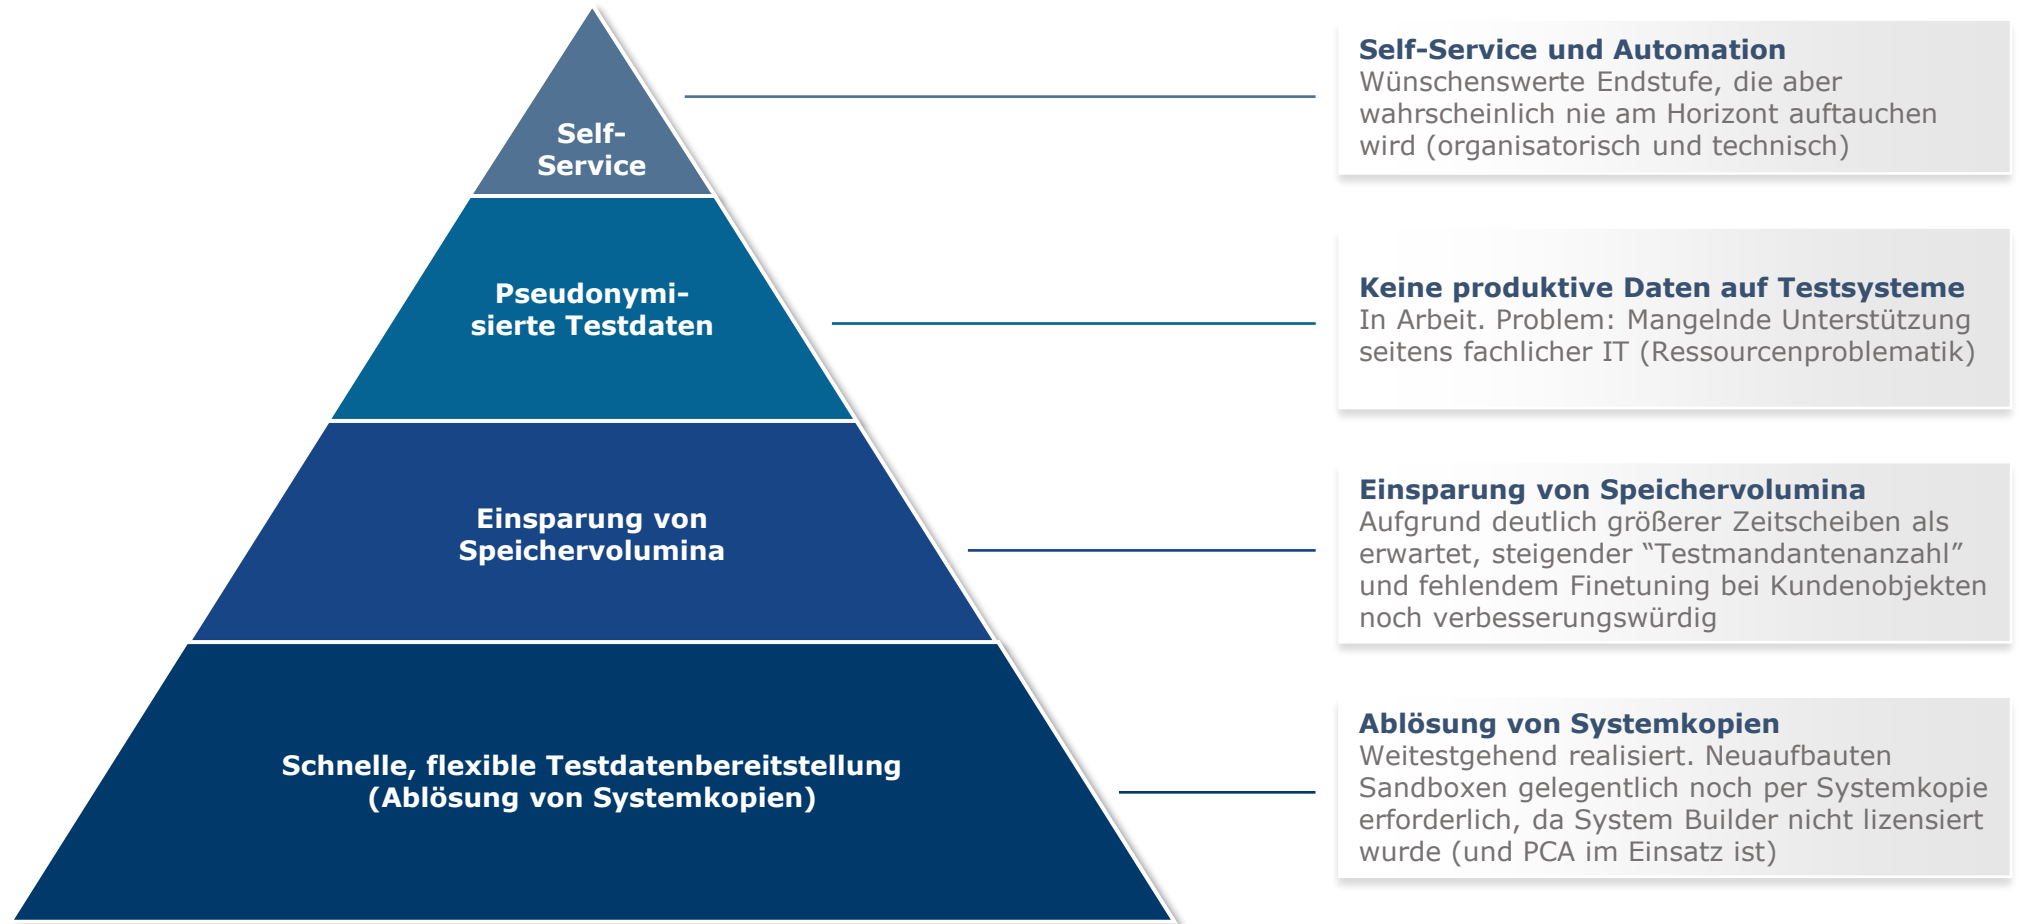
Self-Service

Pseudonymisierte Testdaten

Einsparung von Speichervolumina

Schnelle, flexible Testdatenbereitstellung (Ablösung von Systemkopien)

Self-Service und Automation
Wünschenswerte Endstufe, die aber wahrscheinlich nie am Horizont auftauchen wird (organisatorisch und technisch)

Keine produktive Daten auf Testsysteme
In Arbeit. Problem: Mangelnde Unterstützung seitens fachlicher IT (Ressourcenproblematik)

Einsparung von Speichervolumina
Aufgrund deutlich größerer Zeitscheiben als erwartet, steigender “Testmandantenanzahl” und fehlendem Finetuning bei Kundenobjekten noch verbesserungswürdig

Ablösung von Systemkopien
Weitestgehend realisiert. Neuaufbauten Sandboxen gelegentlich noch per Systemkopie erforderlich, da System Builder nicht lizensiert wurde (und PCA im Einsatz ist)